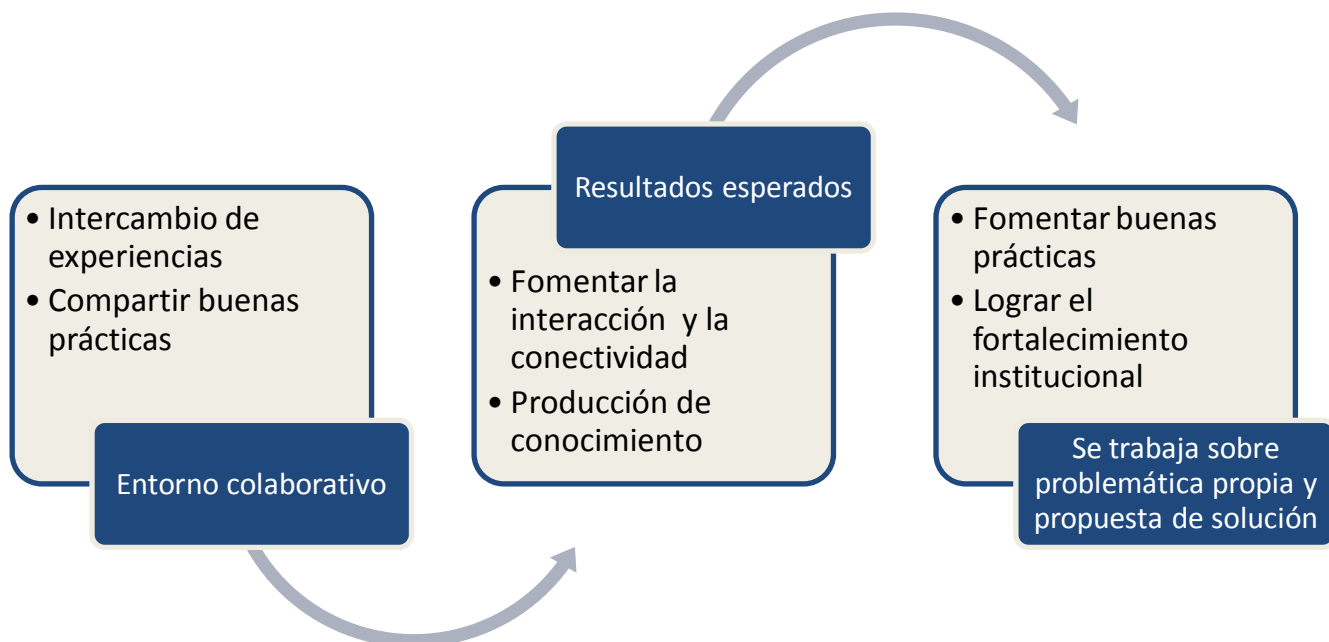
• Intercambio de experiencias
• Compartir buenas prácticas

Entorno colaborativo

Resultados esperados

• Fomentar la interacción y la conectividad
• Producción de conocimiento

• Fomentar buenas prácticas
• Lograr el fortalecimiento institucional

Se trabaja sobre problemática propia y propuesta de solución